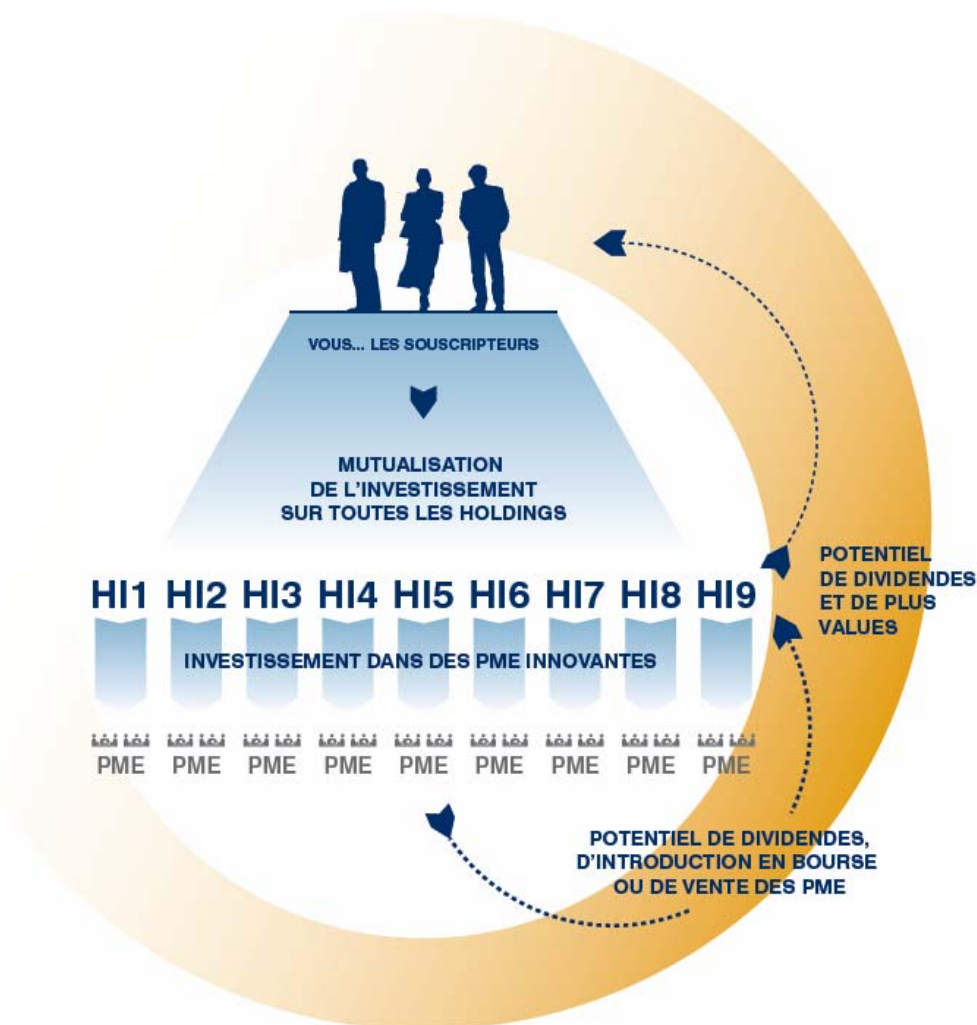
VOUS... LES SOUSCRIPTEURS

MUTUALISATION DE L'INVESTISSEMENT SUR TOUTES LES HOLDINGS

HI1 HI2 HI3 HI4 HI5 HI6 HI7 HI8 HI9

INVESTISSEMENT DANS DES PME INNOVANTES

PME PME PME PME PME PME PME PME PME

POTENTIEL DE DIVIDENDES ET DE PLUS VALUES

POTENTIEL DE DIVIDENDES, D'INTRODUCTION EN BOURSE OU DE VENTE DES PME